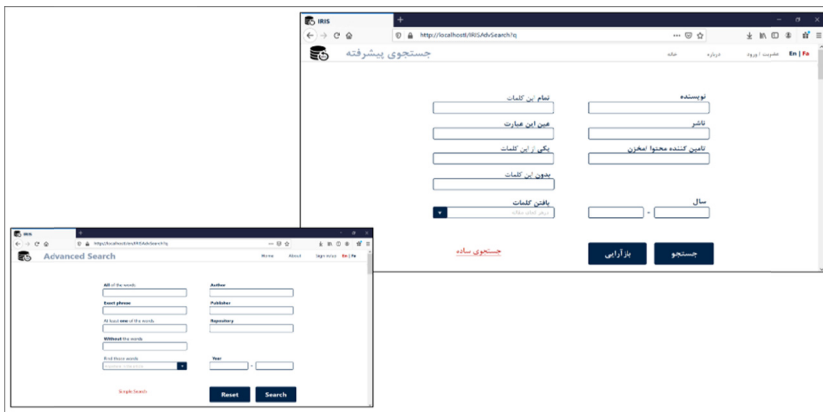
IRIS
http://localhost/IRISAdvSearch?q
جستجوی پیشرفته
En | Fa
عضویت / ورود
درباره
خانه
تمام این کلمات
نویسنده
عین این عبارت
ناشر
یکی از این کلمات
تامین کننده محتوا /مخزن
بدون این کلمات
یافتن کلمات
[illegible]
سال
-
جستجوی ساده
بازآرایی
جستجو

IRIS
http://localhost/IRISAdvSearch?q
Advanced Search
Home
About
Sign in/up
En | Fa
All of the words
Author
Exact phrase
Publisher
At least one of the words
Repository
Without the words
Find these words
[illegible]
Year
-
Simple Search
Reset
Search